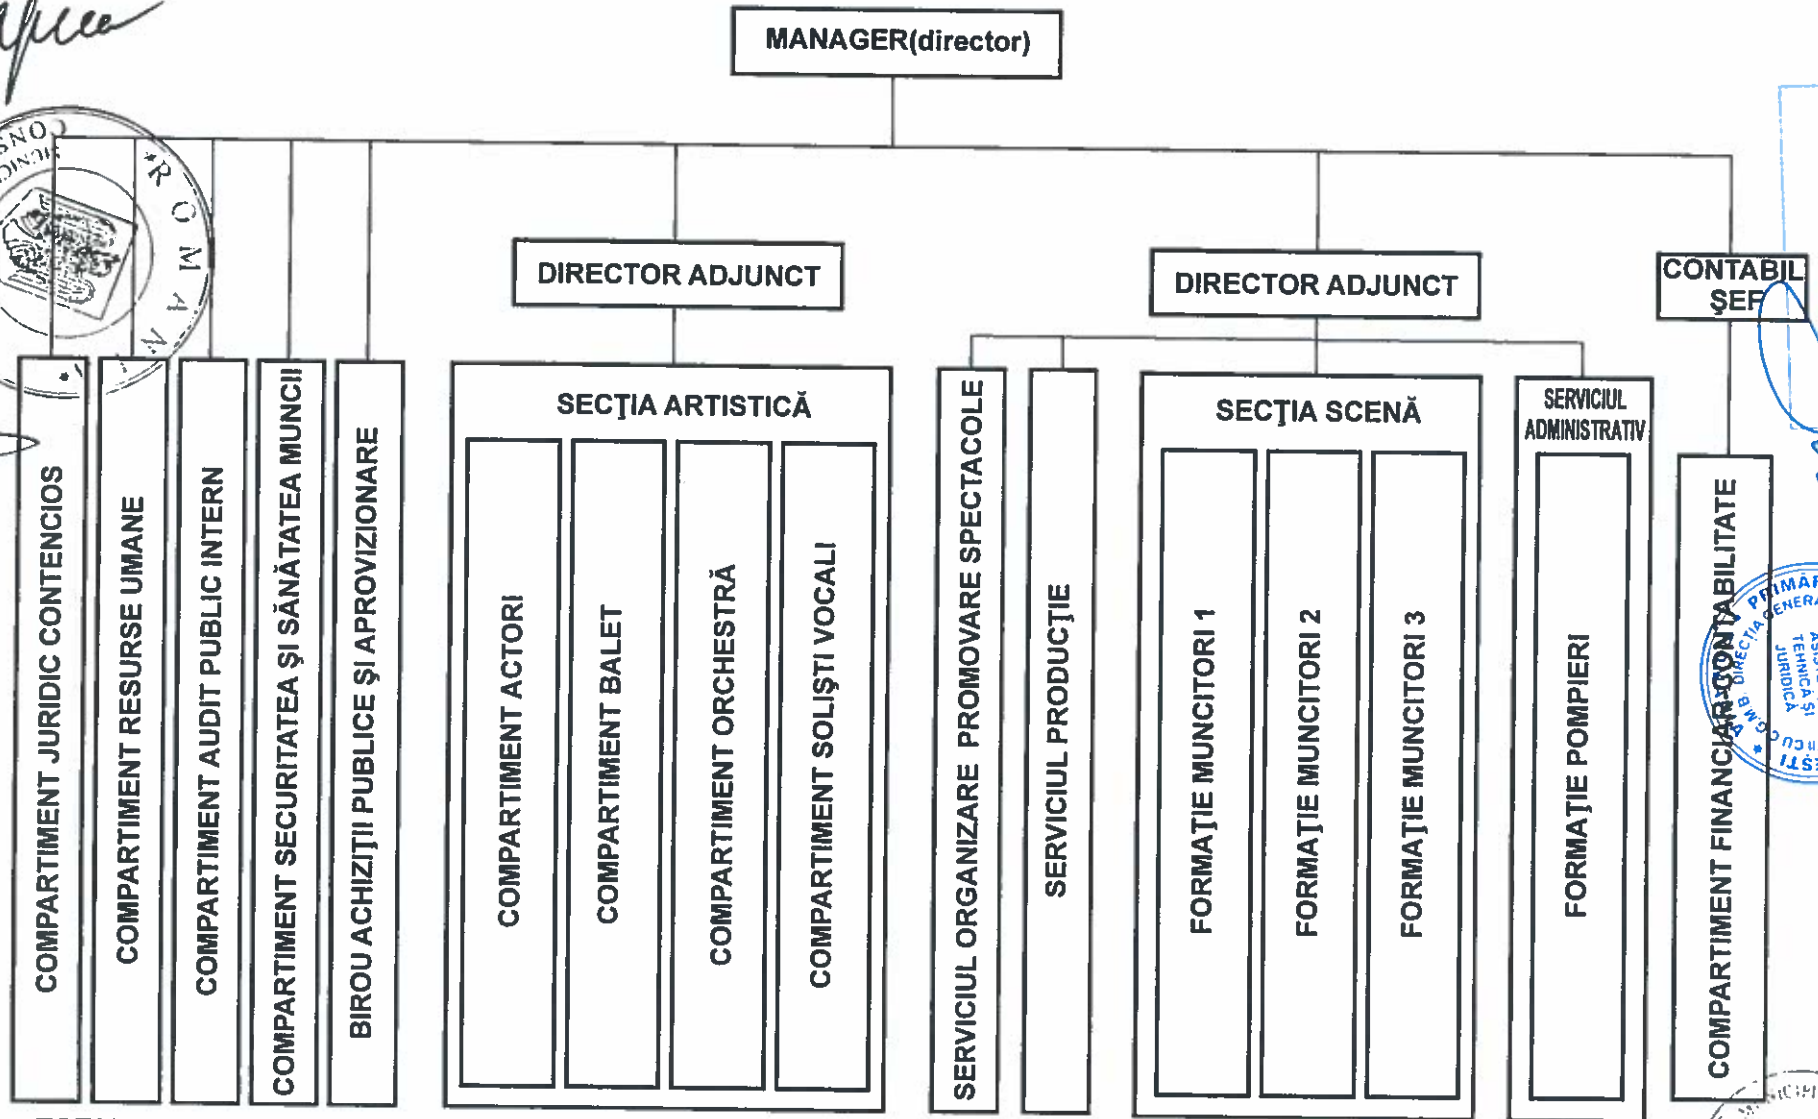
MANAGER(director)

DIRECTOR ADJUNCT

DIRECTOR ADJUNCT

CONTABIL ŞEF

COMPARTIMENT JURIDIC CONTENCIOS

COMPARTIMENT RESURSE UMANE

COMPARTIMENT AUDIT PUBLIC INTERN

COMPARTIMENT SECURITATEA ŞI SĂNĂTATEA MUNCII

BIROU ACHIZIŢII PUBLICE ŞI APROVIZIONARE

SECŢIA ARTISTICĂ

COMPARTIMENT ACTORI

COMPARTIMENT BALET

COMPARTIMENT ORCHESTRĂ

COMPARTIMENT SOLIŞTI VOCALI

SERVICIUL ORGANIZARE PROMOVARE SPECTACOLE

SERVICIUL PRODUCŢIE

SECŢIA SCENĂ

FORMAŢIE MUNCITORI 1

FORMAŢIE MUNCITORI 2

FORMAŢIE MUNCITORI 3

SERVICIUL ADMINISTRATIV

FORMAŢIE POMPIERI

COMPARTIMENT FINANCIAR-CONTABILITATE

ROMANIA

PRIMĂRIA GENERALĂ DIRECŢIA ASISTENŢĂ TEHNICĂ ŞI JURIDICĂ C.G.M.B.